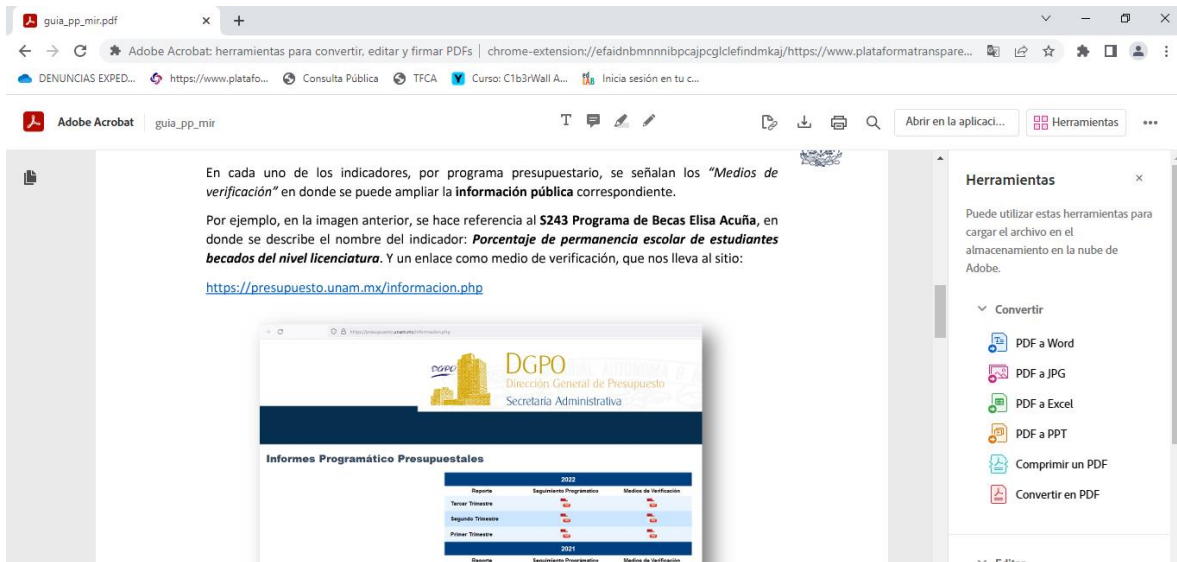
guia_pp_mir.pdf × +

Adobe Acrobat: herramientas para convertir, editar y firmar PDFs | chrome-extension://efaidnbmnnnibpcajpcglclefindmkaj/https://www.plataformatranspare...

DENUNCIAS EXPED... https://www.platafo... Consulta Pública TFCA Curso: C1b3rWall A... Inicia sesión en tu c...

Adobe Acrobat guia_pp_mir

Abrir en la aplicaci... Herramientas •••

En cada uno de los indicadores, por programa presupuestario, se señalan los *"Medios de verificación"* en donde se puede ampliar la **información pública** correspondiente.

Por ejemplo, en la imagen anterior, se hace referencia al **S243 Programa de Becas Elisa Acuña**, en donde se describe el nombre del indicador: ***Porcentaje de permanencia escolar de estudiantes becados del nivel licenciatura***. Y un enlace como medio de verificación, que nos lleva al sitio:

https://presupuesto.unam.mx/informacion.php

DGPO
Dirección General de Presupuesto
Secretaría Administrativa

Informes Programático Presupuestales

| 2022 | | |
|---|---|---|
| Reporte | Seguimiento Programático | Medios de Verificación |
| Tercer Trimestre | | |
| Segundo Trimestre | | |
| Primer Trimestre | | |
| 2021 | | |
| Reporte | Seguimiento Programático | Medios de Verificación |

Herramientas ×

Puede utilizar estas herramientas para cargar el archivo en el almacenamiento en la nube de Adobe.

Convertir

PDF a Word
PDF a JPG
PDF a Excel
PDF a PPT
Comprimir un PDF
Convertir en PDF